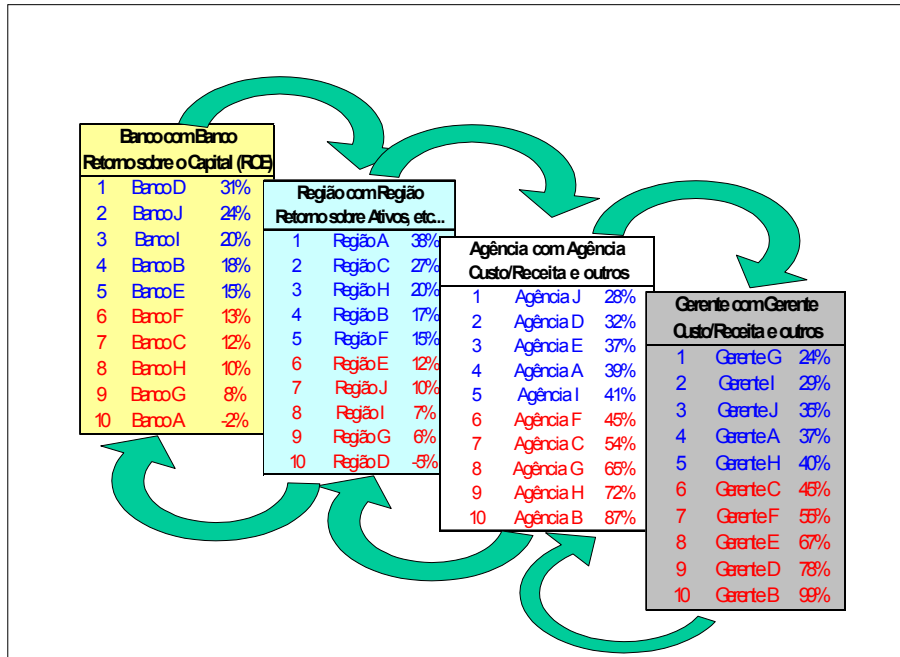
Banco com Banco
Retorno sobre o Capital (ROE)

| | | |
|---|---|---|
| 1 | Banco D | 31% |
| 2 | Banco J | 24% |
| 3 | Banco I | 20% |
| 4 | Banco B | 18% |
| 5 | Banco E | 15% |
| 6 | Banco F | 13% |
| 7 | Banco C | 12% |
| 8 | Banco H | 10% |
| 9 | Banco G | 8% |
| 10 | Banco A | -2% |

Região com Região
Retorno sobre Ativos, etc...

| | | |
|---|---|---|
| 1 | Região A | 38% |
| 2 | Região C | 27% |
| 3 | Região H | 20% |
| 4 | Região B | 17% |
| 5 | Região F | 15% |
| 6 | Região E | 12% |
| 7 | Região J | 10% |
| 8 | Região I | 7% |
| 9 | Região G | 6% |
| 10 | Região D | -5% |

Agência com Agência
Custo/Receita e outros

| | | |
|---|---|---|
| 1 | Agência J | 28% |
| 2 | Agência D | 32% |
| 3 | Agência E | 37% |
| 4 | Agência A | 39% |
| 5 | Agência I | 41% |
| 6 | Agência F | 45% |
| 7 | Agência C | 54% |
| 8 | Agência G | 65% |
| 9 | Agência H | 72% |
| 10 | Agência B | 87% |

Gerente com Gerente
Custo/Receita e outros

| | | |
|---|---|---|
| 1 | Gerente G | 24% |
| 2 | Gerente I | 29% |
| 3 | Gerente J | 35% |
| 4 | Gerente A | 37% |
| 5 | Gerente H | 40% |
| 6 | Gerente C | 45% |
| 7 | Gerente F | 55% |
| 8 | Gerente E | 67% |
| 9 | Gerente D | 78% |
| 10 | Gerente B | 99% |